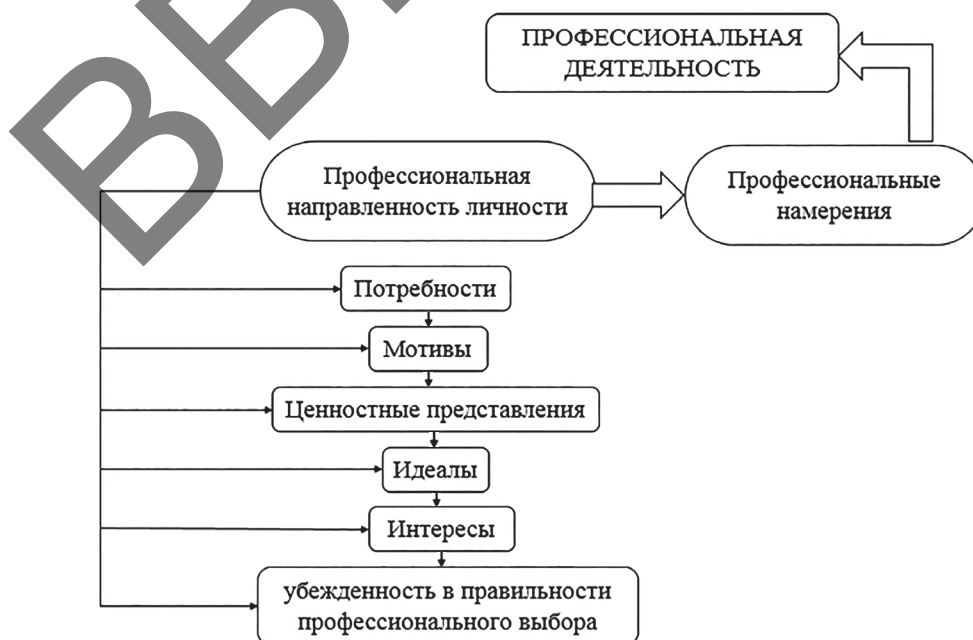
ПРОФЕССИОНАЛЬНАЯ ДЕЯТЕЛЬНОСТЬ

Профессиональная направленность личности

Профессиональные намерения

Потребности

Мотивы

Ценностные представления

Идеалы

Интересы

убежденность в правильности профессионального выбора